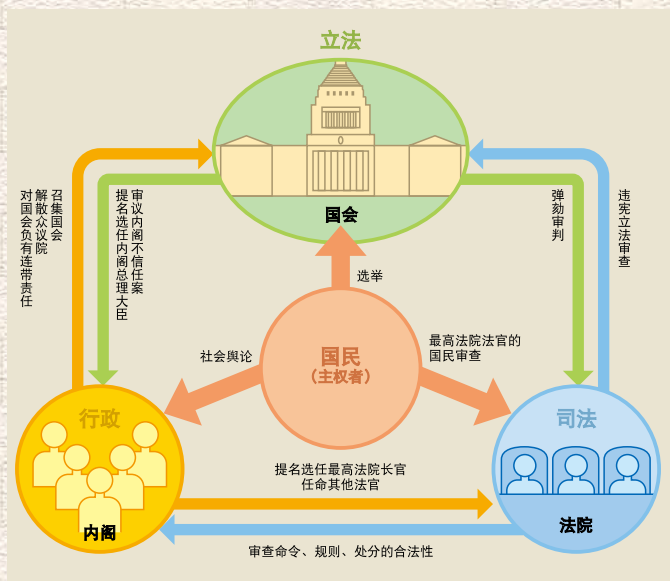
立法

国会

行政

内阁

司法

法院

国民
（主权者）

选举

社会舆论

最高法院法官的
国民审查

召集国会
解散众议院
对国会负有连带责任

审议内阁不信任案
提名选任内阁总理大臣

弹劾审判

违宪立法审查

提名选任最高法院长官
任命其他法官

审查命令、规则、处分的合法性